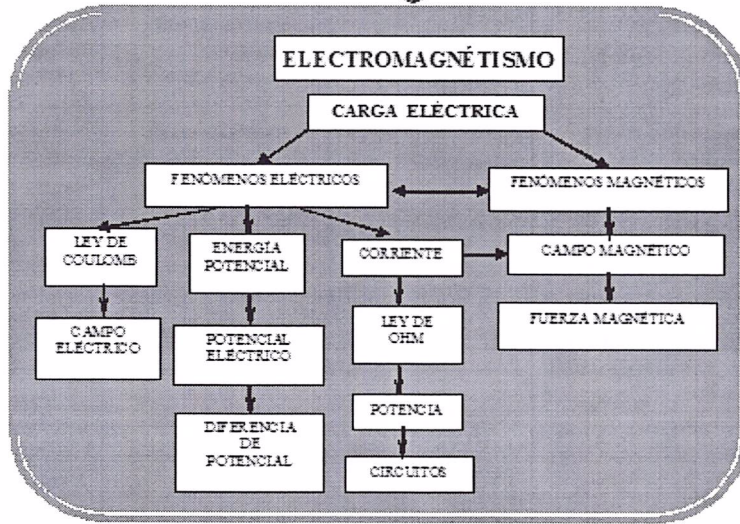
ELECTROMAGNÉTISMO

CARGA ELÉCTRICA

FENÓMENOS ELÉCTRICOS

FENÓMENOS MAGNÉTICOS

LEY DE COULOMS

CAMPO ELÉCTRICO

ENERGÍA POTENCIAL

POTENCIAL ELÉCTRICO

DIFERENCIA DE POTENCIAL

CORRIENTE

LEY DE OHM

POTENCIA

CIRCUITOS

CAMPO MAGNÉTICO

FUERZA MAGNÉTICA